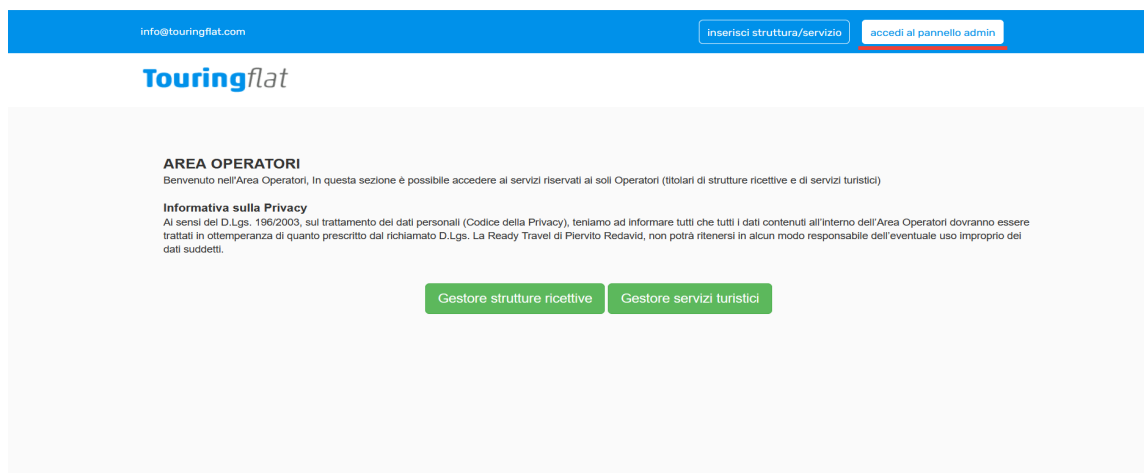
info@touringflat.com

inserisci struttura/servizio

accedi al pannello admin

Touringflat

AREA OPERATORI
Benvenuto nell'Area Operatori, In questa sezione è possibile accedere ai servizi riservati ai soli Operatori (titolari di strutture ricettive e di servizi turistici)

Informativa sulla Privacy
Ai sensi del D.Lgs. 196/2003, sul trattamento dei dati personali (Codice della Privacy), teniamo ad informare tutti che tutti i dati contenuti all'interno dell'Area Operatori dovranno essere trattati in ottemperanza di quanto prescritto dal richiamato D.Lgs. La Ready Travel di Piervito Redavid, non potrà ritenersi in alcun modo responsabile dell'eventuale uso improprio dei dati suddetti.

Gestore strutture ricettive

Gestore servizi turistici